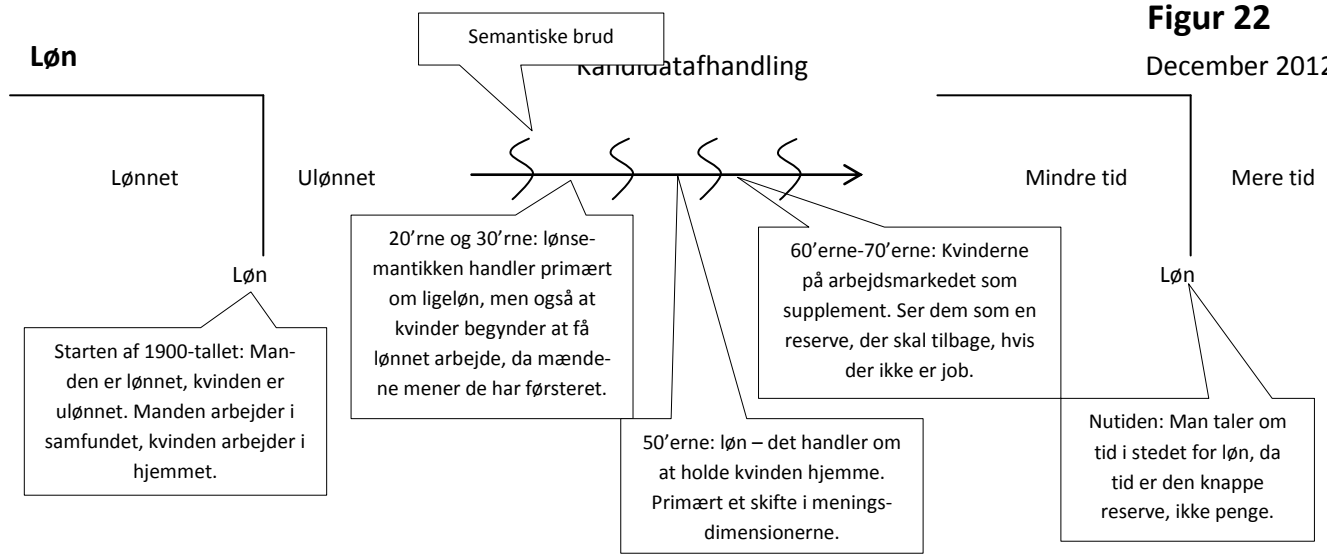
Figur 22

Løn

Semantiske brud

Kandidatafhandling

December 2012

Lønnet

Ulønnet

Mindre tid

Mere tid

Løn

Løn

20'rne og 30'rne: lønsemantikken handler primært om ligeløn, men også at kvinder begynder at få lønnet arbejde, da mændene mener de har førsteret.

60'erne-70'erne: Kvinderne på arbejdsmarkedet som supplement. Ser dem som en reserve, der skal tilbage, hvis der ikke er job.

Starten af 1900-tallet: Manden er lønnet, kvinden er ulønnet. Manden arbejder i samfundet, kvinden arbejder i hjemmet.

50'erne: løn – det handler om at holde kvinden hjemme. Primært et skifte i meningsdimensionerne.

Nutiden: Man taler om tid i stedet for løn, da tid er den knappe reserve, ikke penge.